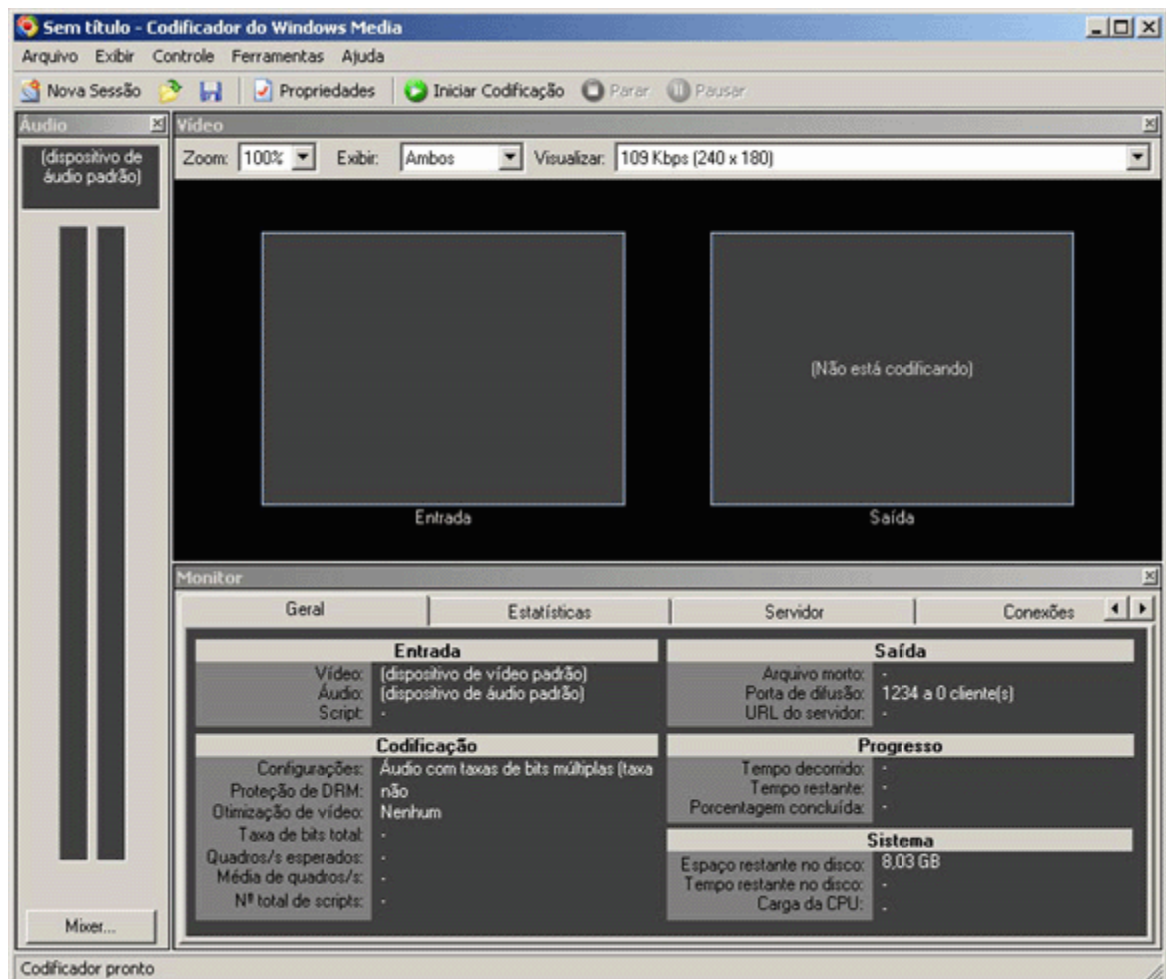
Sem título - Codificador do Windows Media

Arquivo Exibir Controle Ferramentas Ajuda

Nova Sessão Propriedades Iniciar Codificação Parar Pausar

Áudio

(dispositivo de áudio padrão)

Mixer...

Vídeo

Zoom: 100% Exibir: Ambos Visualizar: 109 Kbps (240 x 180)

Entrada

(Não está codificando)

Saída

Monitor

| Geral | Estatísticas | Servidor | Conexões |
|---|---|---|---|

Entrada
Vídeo: (dispositivo de vídeo padrão)
Áudio: (dispositivo de áudio padrão)
Script: -

Codificação
Configurações: Áudio com taxas de bits múltiplas (taxa
Proteção de DRM: não
Otimização de vídeo: Nenhum
Taxa de bits total: -
Quadros/s esperados: -
Média de quadros/s: -
Nº total de scripts: -

Saída
Arquivo morto: -
Porta de difusão: 1234 a 0 cliente(s)
URL do servidor: -

Progresso
Tempo decorrido: -
Tempo restante: -
Porcentagem concluída: -

Sistema
Espaço restante no disco: 8,03 GB
Tempo restante no disco: -
Carga da CPU: -

Codificador pronto